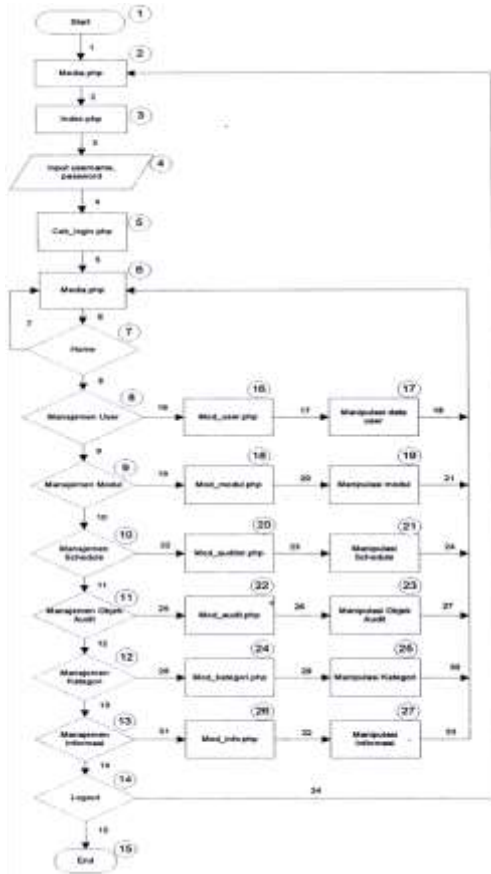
Start
1
1
Media.php
2
2
Index.php
3
3
Input username, password
4
4
Cek_login.php
5
5
Media.php
6
7
6
Home
7
8
Managemen User
8
15
Mod_user.php
16
17
Manipulasi data user
17
18
9
Managemen Modul
9
19
Mod_modul.php
18
20
Manipulasi modul
19
21
10
Managemen Schedule
10
22
Mod_auditor.php
20
23
Manipulasi Schedule
21
24
11
Managemen Objek Audit
11
25
Mod_audit.php
22
26
Manipulasi Objek Audit
23
27
12
Managemen Kategori
12
28
Mod_kategori.php
24
29
Manipulasi Kategori
25
30
13
Managemen Informasi
13
31
Mod_info.php
26
32
Manipulasi Informasi
27
33
14
Logout
14
34
15
End
15